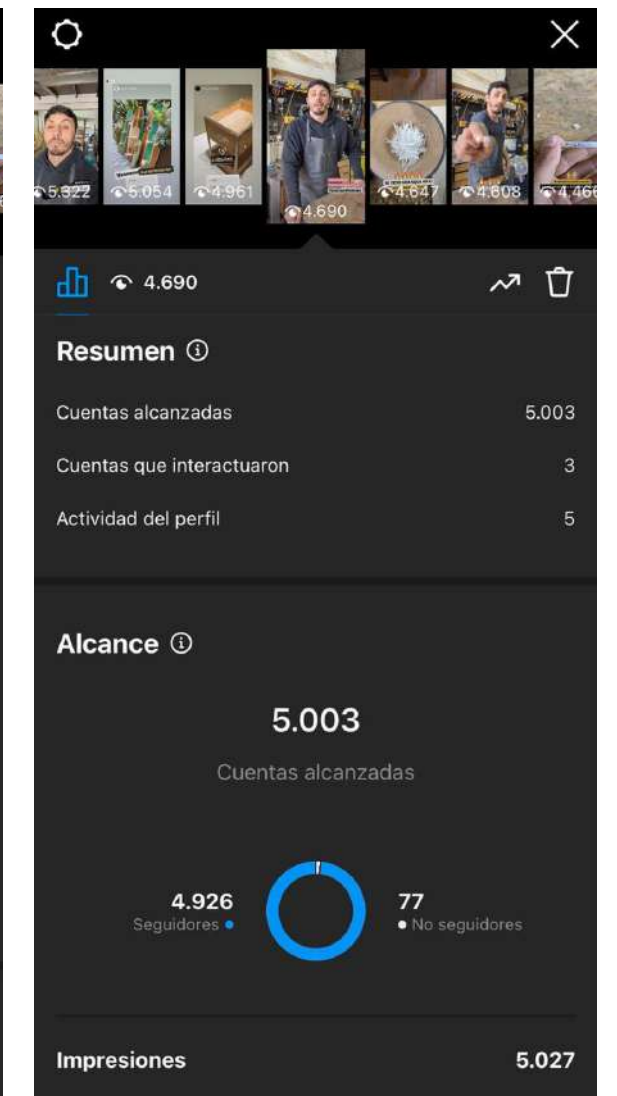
5.322 5.054 4.961 4.690 4.647 4.608 4.466

4.690

Resumen ⓘ

Cuentas alcanzadas 5.003

Cuentas que interactuaron 3

Actividad del perfil 5

Alcance ⓘ

5.003

Cuentas alcanzadas

4.926
Seguidores

77
No seguidores

Impresiones 5.027